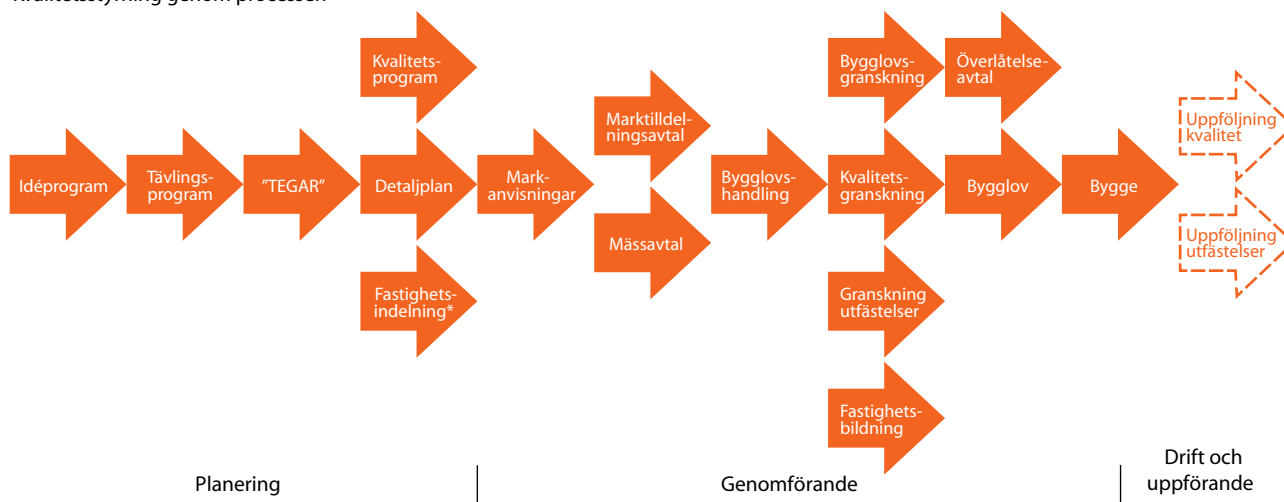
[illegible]

Idéprogram

Tävlingsprogram

"TEGAR"

Kvalitetsprogram

Detaljplan

Fastighetsindelning*

Markanvisningar

Marktilldelningsavtal

Mässavtal

Bygglovshandling

Bygglovsgranskning

Kvalitetsgranskning

Granskning utfästelser

Fastighetsbildning

Överlåtelseavtal

Bygglov

Bygge

Uppföljning kvalitet

Uppföljning utfästelser

Planering

Genomförande

Drift och uppförande